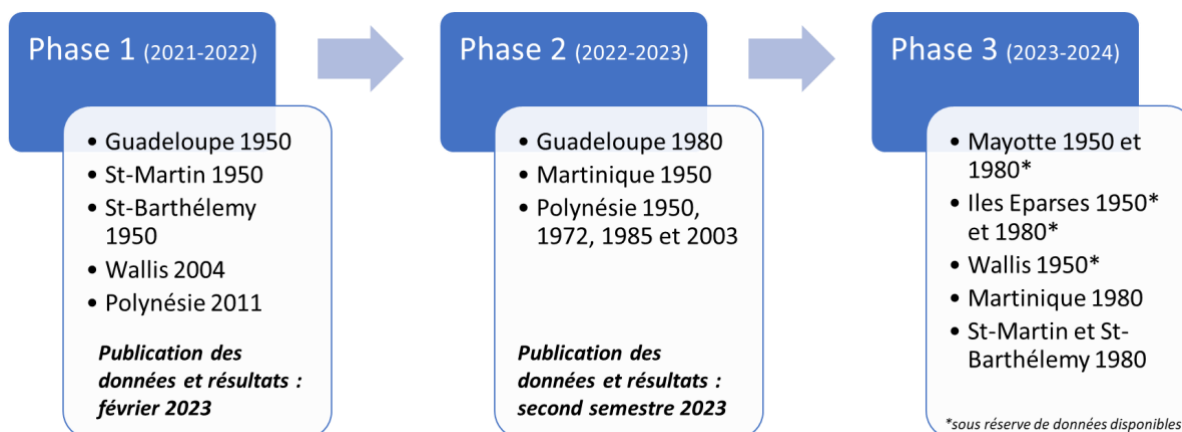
Phase 1 (2021-2022)

- Guadeloupe 1950
- St-Martin 1950
- St-Barthélemy 1950
- Wallis 2004
- Polynésie 2011

*Publication des données et résultats : février 2023*

Phase 2 (2022-2023)

- Guadeloupe 1980
- Martinique 1950
- Polynésie 1950, 1972, 1985 et 2003

*Publication des données et résultats : second semestre 2023*

Phase 3 (2023-2024)

- Mayotte 1950 et 1980*
- Iles Eparses 1950* et 1980*
- Wallis 1950*
- Martinique 1980
- St-Martin et St-Barthélemy 1980

*sous réserve de données disponibles